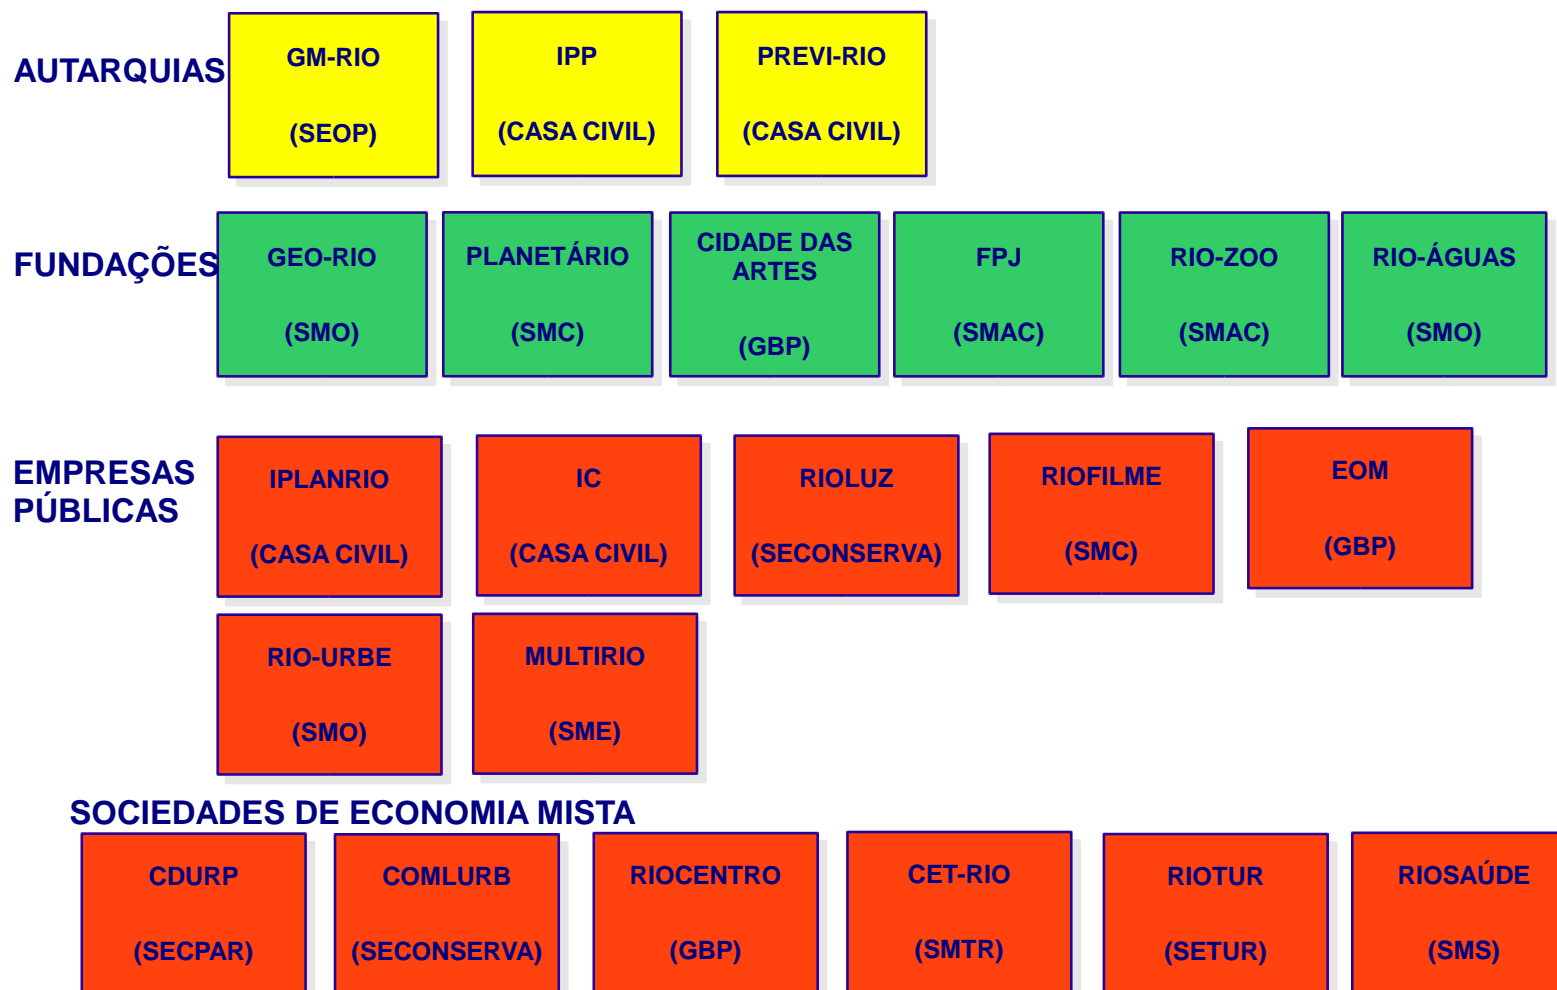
AUTARQUIAS

GM-RIO
(SEOP)

IPP
(CASA CIVIL)

PREVI-RIO
(CASA CIVIL)

FUNDAÇÕES

GEO-RIO
(SMO)

PLANETÁRIO
(SMC)

CIDADE DAS ARTES
(GBP)

FPJ
(SMAC)

RIO-ZOO
(SMAC)

RIO-ÁGUAS
(SMO)

EMPRESAS PÚBLICAS

IPLANRIO
(CASA CIVIL)

IC
(CASA CIVIL)

RIOLUZ
(SECONSERVA)

RIOFILME
(SMC)

EOM
(GBP)

RIO-URBE
(SMO)

MULTIRIO
(SME)

SOCIEDADES DE ECONOMIA MISTA

CDURP
(SECPAR)

COMLURB
(SECONSERVA)

RIOCENTRO
(GBP)

CET-RIO
(SMTR)

RIOTUR
(SETUR)

RIOSAÚDE
(SMS)